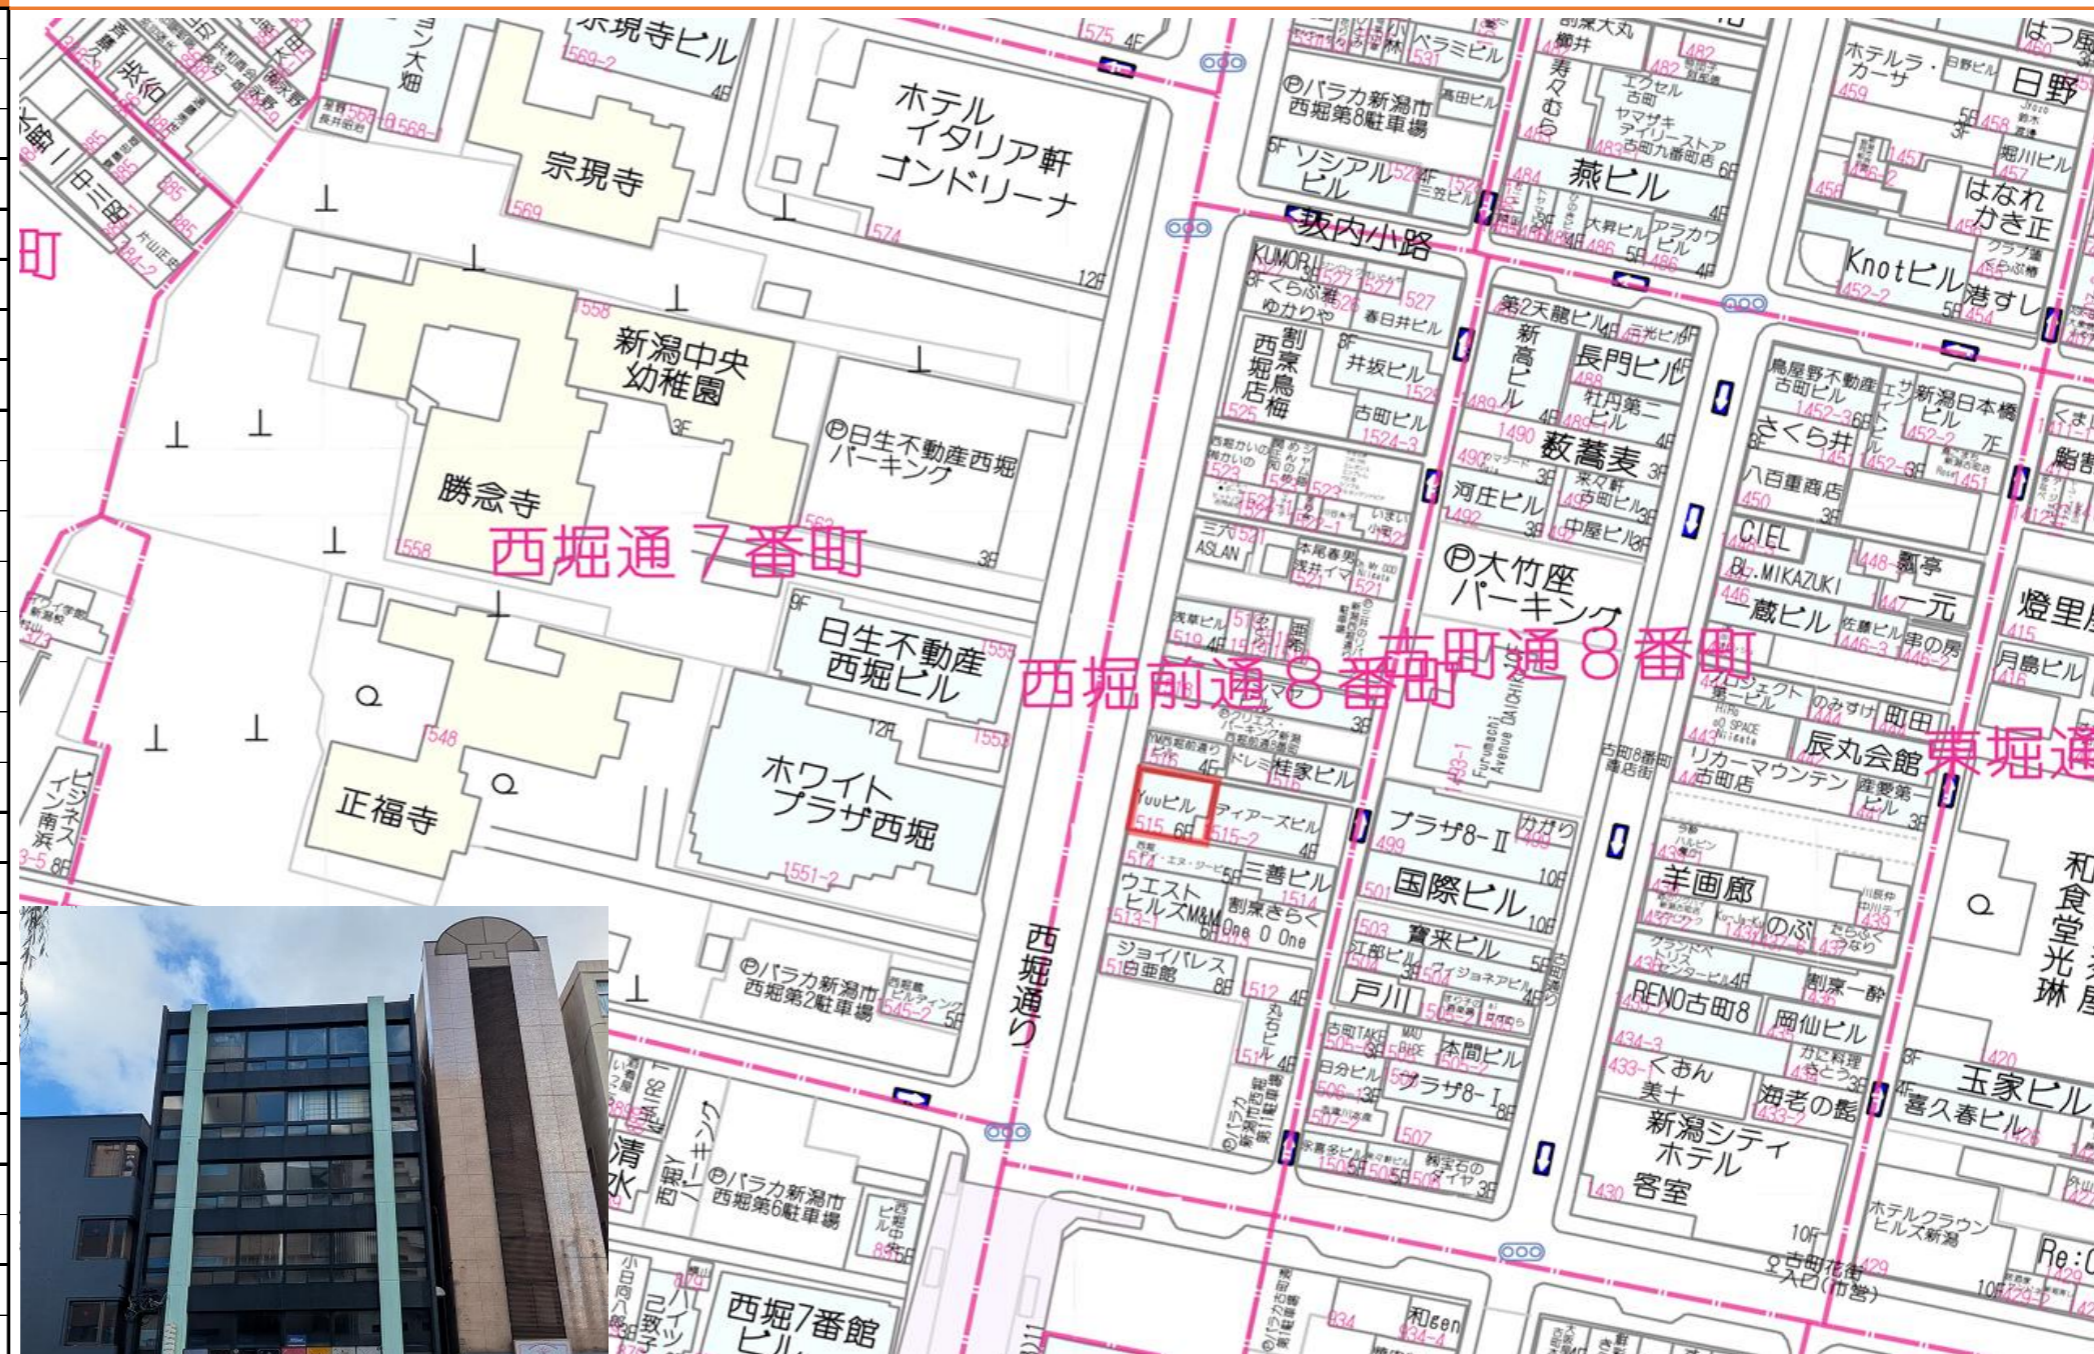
宗現寺ビル
569-2
4F
宗現寺
569
ホテル
イタリア軒
ゴンドリーナ
574
12F
新潟中央
幼稚園
558
勝念寺
558
Ⓟ日生不動産西堀
パーキング
562
3F
西堀通７番町
日生不動産
西堀ビル
1555
正福寺
548
ホワイト
プラザ西堀
12F
1553
1551-2
Ⓟパラカ新潟市
西堀第2駐車場
西堀通り
西堀前通８番町
古町通８番町
東堀通
Ⓟパラカ新潟市
西堀第8駐車場
ベラミビル
531
ソシアルビル
鍋茶屋光林坊
鍋内小路
KUMORI
527
くらぶ福
ゆかりや
春日井ビル
割烹 西堀店 京鳥梅
525
井坂ビル
古町ビル
1524-3
三六
ASLAN
浅草ビル
519
Yuuビル
515 6F
ディアースビル
515-2
桂家ビル
三善ビル
1514
ウエストヒルズM&M
1513-1
割烹きらく
One O One
ジョイパレス
白亜館
512
第2天龍ビル
新高ビル
長門ビル
牡丹第二ビル
1490
薮蕎麦
河庄ビル
1492
中屋ビル
Ⓟ大竹座
パーキング
Furumachi Avenue DAICHI
プラザ8-Ⅱ
499
国際ビル
10F
1501
宝来ビル
1503
戸川
本間ビル
プラザ8-Ⅰ
1507
燕ビル
大昇ビル
アラカワビル
エクセル古町
ヤマザキ
寿々むら
鳥屋野不動産古町ビル
1452-3
さくら井
八百重商店
1450
CIEL
BL.MIKAZUKI
一蔵ビル
1446
一元
佐藤ビル
串の房
辰丸会館
リカーマウンテン古町店
羊画廊
のぶ
RENO古町8
岡仙ビル
くおん
美十
海老の髭
新潟シティ
ホテル
客室
1430
10F
古町花街入口(市営)
ホテルラ・カーサ
459
日野
堀川ビル
はなれ
かき正
Knotビル
港すし
1452-2
新潟日本橋ビル
1452-2
7F
燈里
月島ビル
和食堂光琳
玉家ビル
喜久春ビル
ホテルクラウンヒルズ新潟
Re:C
1420
Ⓟパラカ新潟市
西堀第6駐車場
西堀7番館
ビル
清水
和gen
434-4
1433